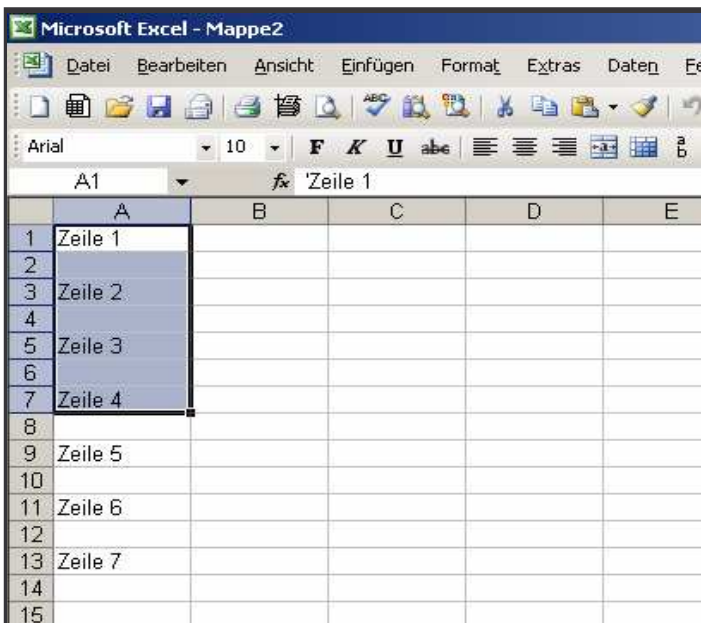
Microsoft Excel - Mappe2

Datei Bearbeiten Ansicht Einfügen Format Extras Daten Fe

Arial 10 F K U abc

A1 fx 'Zeile 1

| | A | B | C | D | E |
|---|---|---|---|---|---|
| 1 | Zeile 1 | | | | |
| 2 | | | | | |
| 3 | Zeile 2 | | | | |
| 4 | | | | | |
| 5 | Zeile 3 | | | | |
| 6 | | | | | |
| 7 | Zeile 4 | | | | |
| 8 | | | | | |
| 9 | Zeile 5 | | | | |
| 10 | | | | | |
| 11 | Zeile 6 | | | | |
| 12 | | | | | |
| 13 | Zeile 7 | | | | |
| 14 | | | | | |
| 15 | | | | | |